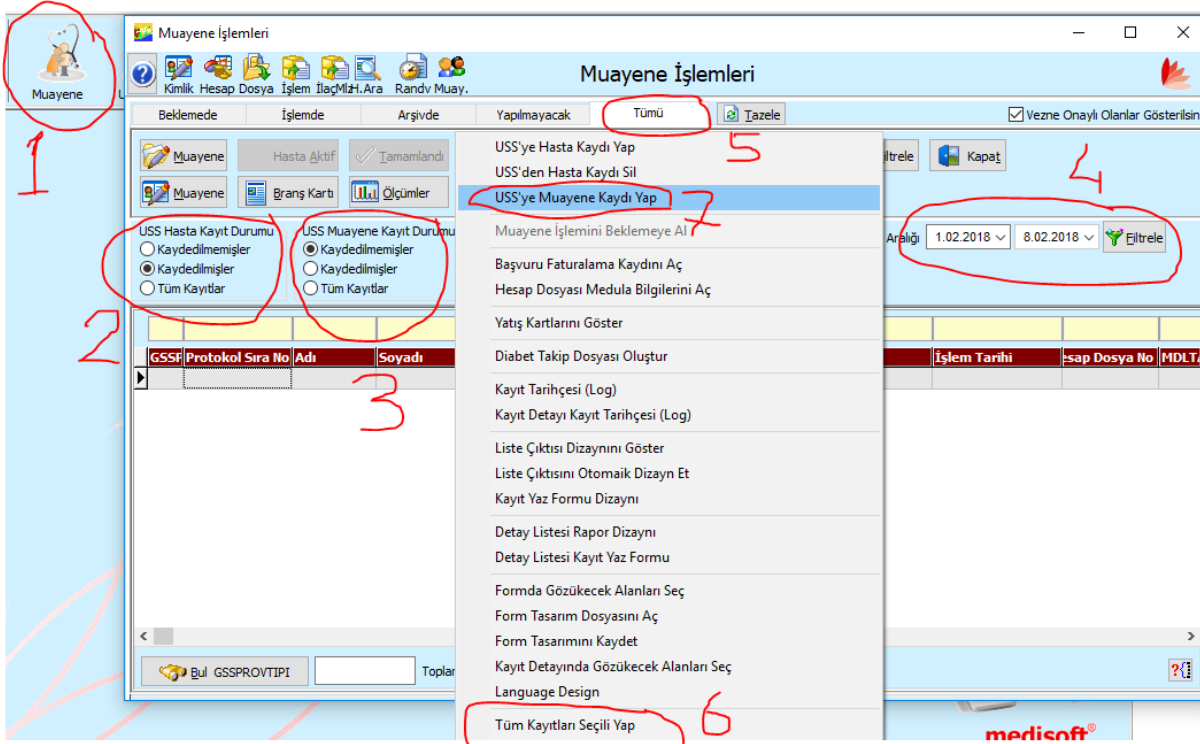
Muayene

Muayene İşlemleri

Kimlik Hesap Dosya İşlem İlaçMlz H.Ara Randv Muay.

Muayene İşlemleri

Beklemede | İşlemde | Arşivde | Yapılmayacak | Tümü | Tazele

Vezne Onaylı Olanlar Gösterilsin

Muayene | Hasta Aktif | Tamamlandı
Muayene | Branş Kartı | Ölçümler

iltrele | Kapat

USS Hasta Kayıt Durumu
Kaydedilmemişler
Kaydedilmişler
Tüm Kayıtlar

USS Muayene Kayıt Durumu
Kaydedilmemişler
Kaydedilmişler
Tüm Kayıtlar

Aralığı 1.02.2018 8.02.2018 Filtrele

| GSSF | Protokol Sıra No | Adı | Soyadı | İşlem Tarihi | esap Dosya No | MDLT |
|---|---|---|---|---|---|---|

USS'ye Hasta Kaydı Yap
USS'den Hasta Kaydı Sil
USS'ye Muayene Kaydı Yap
Muayene İşlemini Beklemeye Al
Başvuru Faturalama Kaydını Aç
Hesap Dosyası Medula Bilgilerini Aç
Yatış Kartlarını Göster
Diabet Takip Dosyası Oluştur
Kayıt Tarihçesi (Log)
Kayıt Detayı Kayıt Tarihçesi (Log)
Liste Çıktısı Dizaynını Göster
Liste Çıktısını Otomaik Dizayn Et
Kayıt Yaz Formu Dizaynı
Detay Listesi Rapor Dizaynı
Detay Listesi Kayıt Yaz Formu
Formda Gözükecek Alanları Seç
Form Tasarım Dosyasını Aç
Form Tasarımını Kaydet
Kayıt Detayında Gözükecek Alanları Seç
Language Design
Tüm Kayıtları Seçili Yap

Bul GSSPROVTIPI
Toplam

medisoft®

1 2 3 4 5 6 7